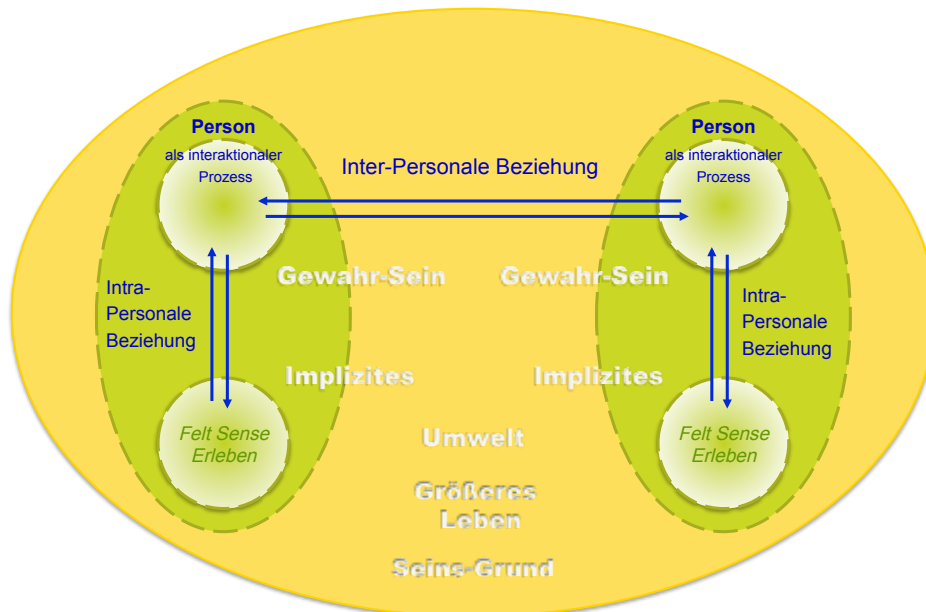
Person
als interaktionaler Prozess

Inter-Personale Beziehung

Person
als interaktionaler Prozess

Intra-Personale Beziehung

Gewahr-Sein

Gewahr-Sein

Intra-Personale Beziehung

Implizites

Implizites

Felt Sense Erleben

Umwelt

Felt Sense Erleben

Größeres Leben

Seins-Grund